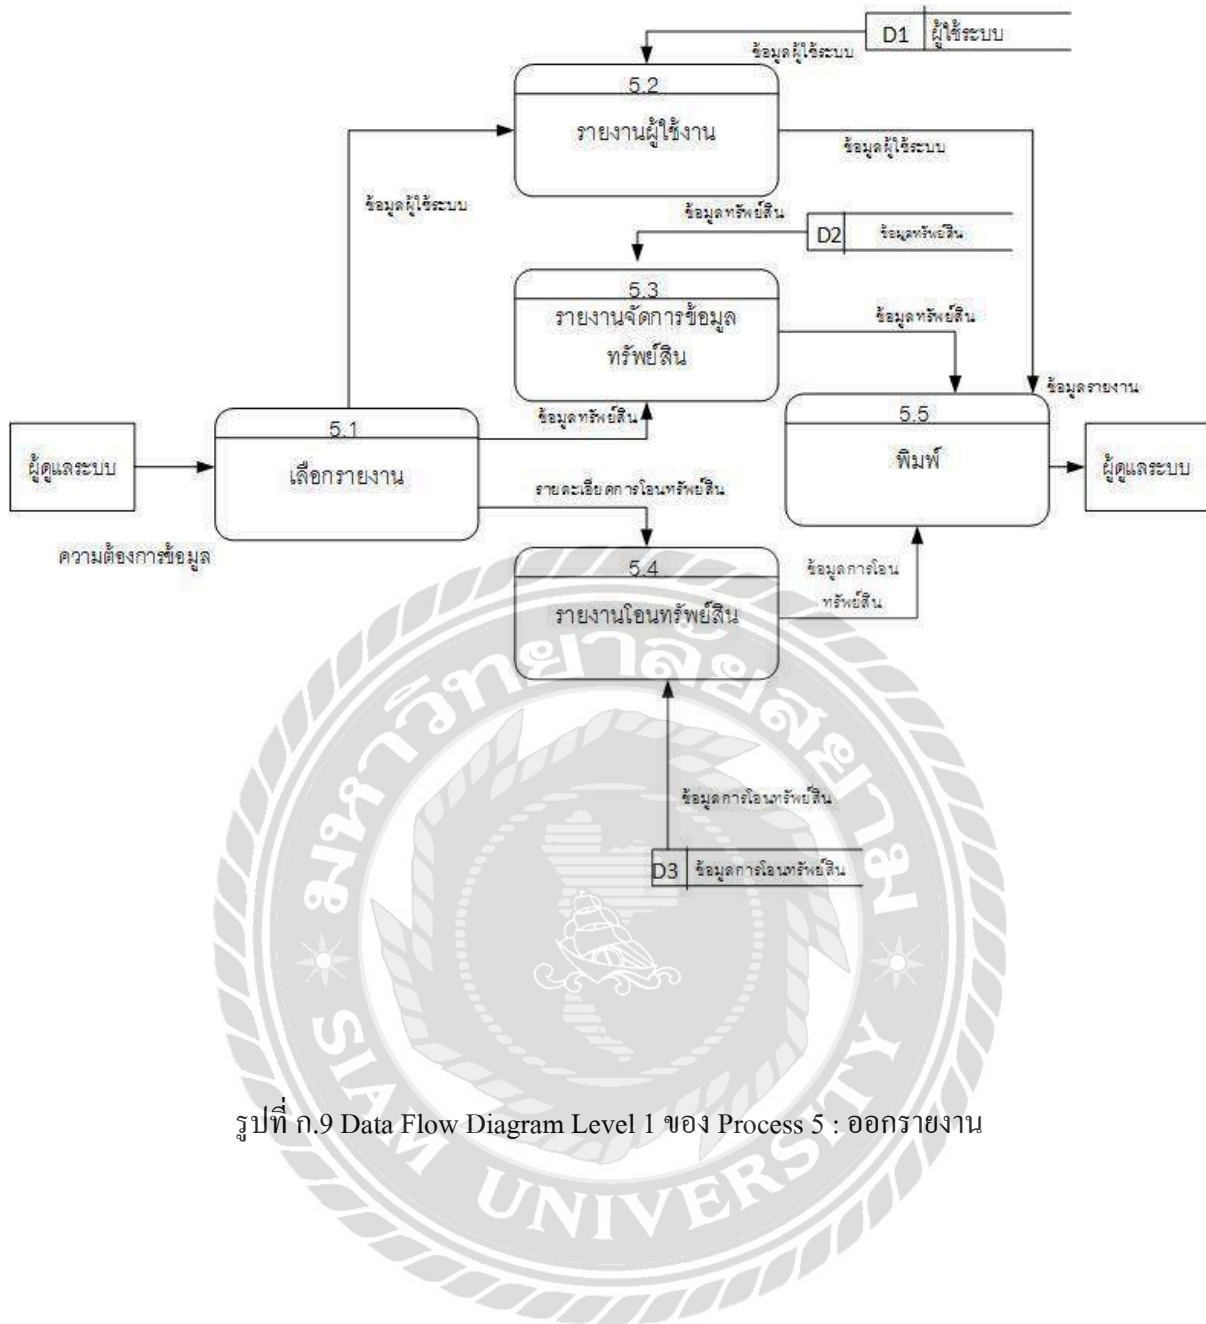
D1 ผู้ใช้ระบบ

ข้อมูลผู้ใช้ระบบ

5.2

รายงานผู้ใช้งาน

ข้อมูลผู้ใช้ระบบ

ข้อมูลผู้ใช้ระบบ

ข้อมูลทรัพย์สิน

D2 ข้อมูลทรัพย์สิน

5.3

รายงานจัดการข้อมูลทรัพย์สิน

ข้อมูลทรัพย์สิน

ข้อมูลรายงาน

ข้อมูลทรัพย์สิน

5.1

ผู้ดูแลระบบ

เลือกรายงาน

5.5

พิมพ์

ผู้ดูแลระบบ

รายละเอียดการโอนทรัพย์สิน

ความต้องการข้อมูล

5.4

รายงานโอนทรัพย์สิน

ข้อมูลการโอนทรัพย์สิน

ข้อมูลการโอนทรัพย์สิน

D3 ข้อมูลการโอนทรัพย์สิน

มหาวิทยาลัยสยาม

SIAM UNIVERSITY

รูปที่ ก.9 Data Flow Diagram Level 1 ของ Process 5 : ออกรายงาน